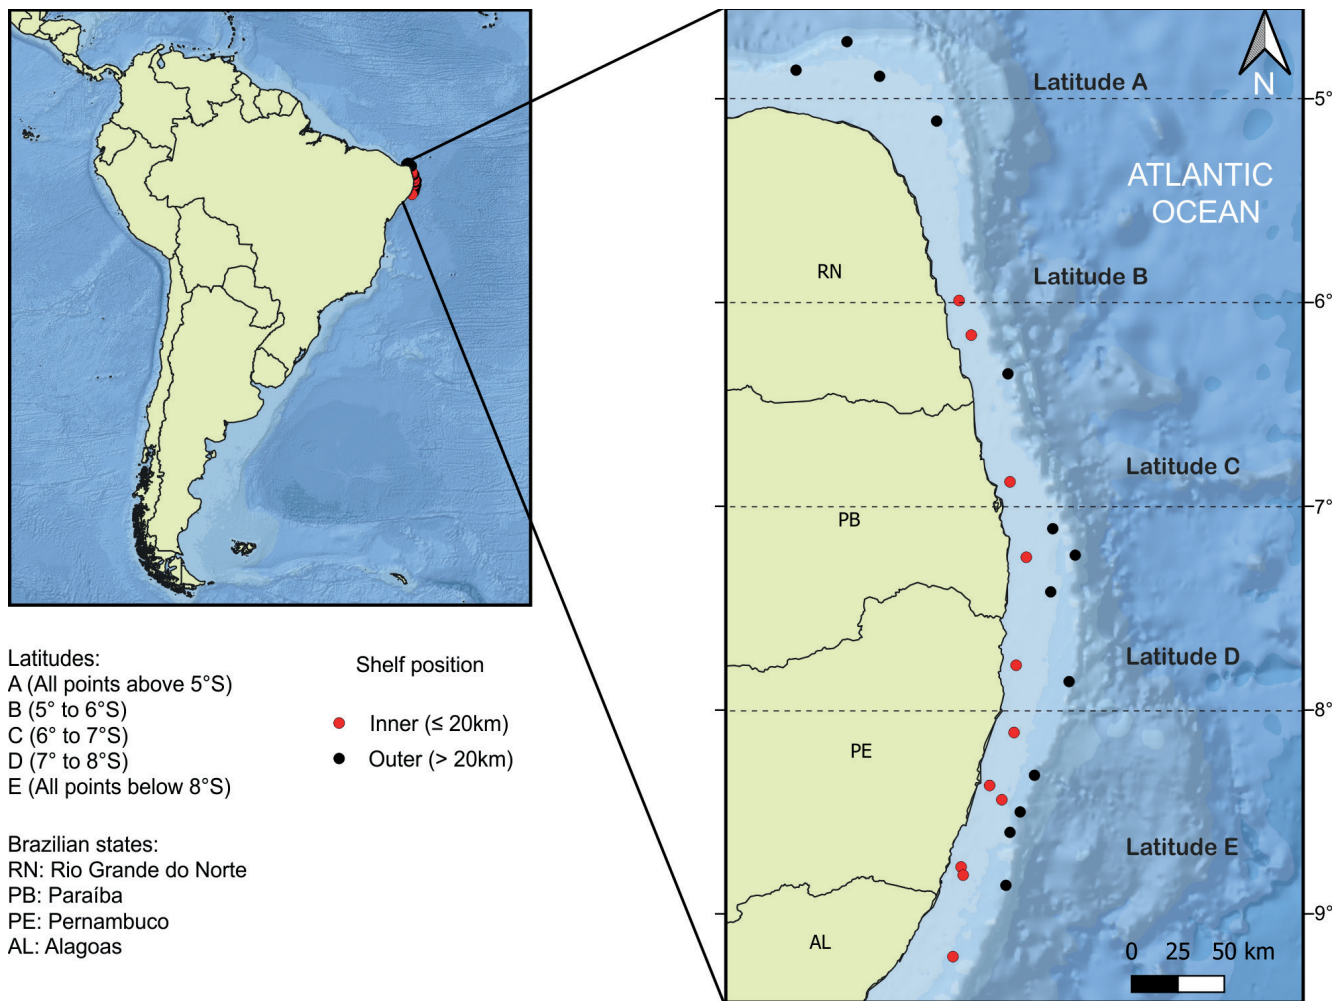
Latitudes:
A (All points above 5°S)
B (5° to 6°S)
C (6° to 7°S)
D (7° to 8°S)
E (All points below 8°S)

Shelf position

Inner (≤ 20km)
Outer (> 20km)

Brazilian states:
RN: Rio Grande do Norte
PB: Paraíba
PE: Pernambuco
AL: Alagoas

N

Latitude A
5°
ATLANTIC OCEAN
RN
Latitude B
6°
Latitude C
7°
PB
Latitude D
8°
PE
Latitude E
9°
AL
0 25 50 km